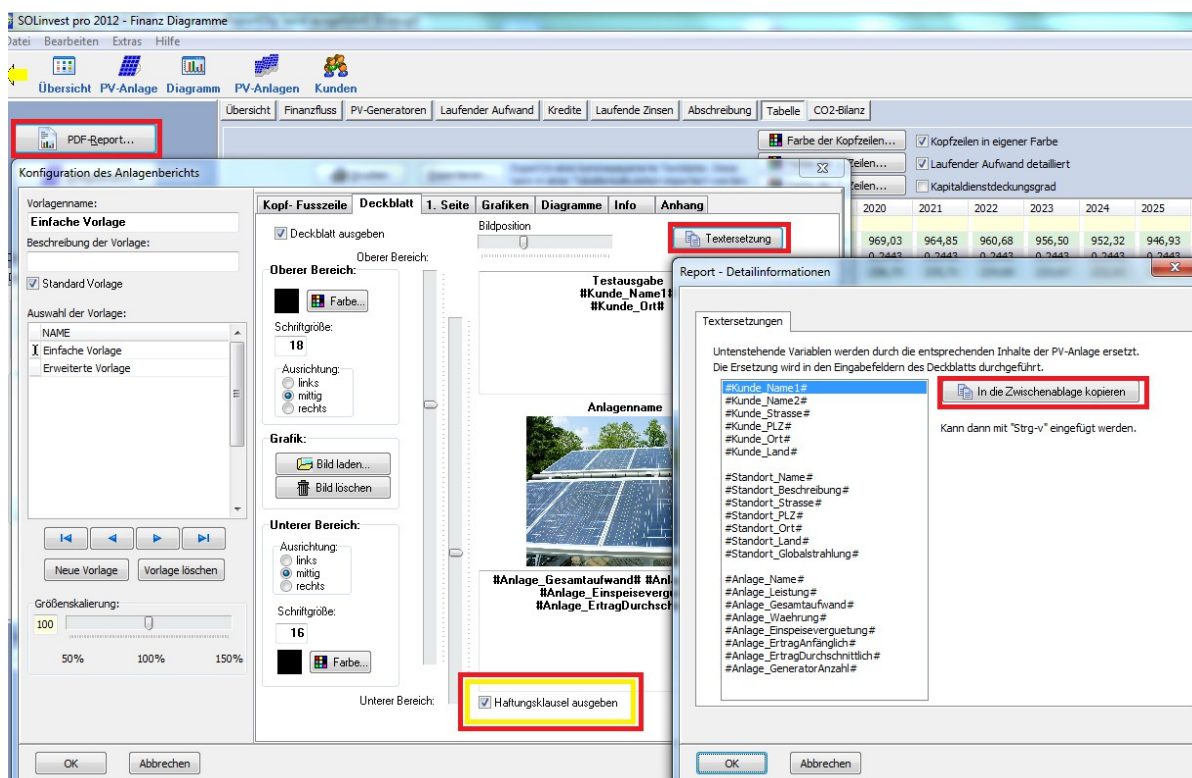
SOLinvest pro 2012 - Finanz Diagramme

Datei Bearbeiten Extras Hilfe

Übersicht PV-Anlage Diagramm PV-Anlagen Kunden

Übersicht | Finanzfluss | PV-Generatoren | Laufender Aufwand | Kredite | Laufende Zinsen | Abschreibung | Tabelle | CO2-Bilanz

PDF-Report...

Farbe der Kopfzeilen...
Kopfzeilen in eigener Farbe
Zeilen...
Laufender Aufwand detailliert
Zeilen...
Kapitaldienstdeckungsgrad

| 2020 | 2021 | 2022 | 2023 | 2024 | 2025 |
|---|---|---|---|---|---|
| 969,03 | 964,85 | 960,68 | 956,50 | 952,32 | 946,93 |

Konfiguration des Anlagenberichts

Vorlagenname:
Einfache Vorlage
Beschreibung der Vorlage:
Standard Vorlage
Auswahl der Vorlage:
NAME
Einfache Vorlage
Erweiterte Vorlage

Neue Vorlage
Vorlage löschen
Größenskalierung:
100
50% 100% 150%

Kopf- Fusszeile | Deckblatt | 1. Seite | Grafiken | Diagramme | Info | Anhang

Deckblatt ausgeben
Bildposition
Oberer Bereich:
Textersetzung
Oberer Bereich:
Farbe...
Schriftgröße:
18
Ausrichtung:
links
mittig
rechts
Grafik:
Bild laden...
Bild löschen
Unterer Bereich:
Ausrichtung:
links
mittig
rechts
Schriftgröße:
16
Farbe...
Unterer Bereich:
Haftungsklausel ausgeben

Testausgabe
#Kunde_Name1#
#Kunde_Ort#
Anlagenname
#Anlage_Gesamtaufwand# #Anl
#Anlage_Einspeiseverg
#Anlage_ErtragDurchsch

OK
Abbrechen

Report - Detailinformationen

Textersetzungen

Untenstehende Variablen werden durch die entsprechenden Inhalte der PV-Anlage ersetzt.
Die Ersetzung wird in den Eingabefeldern des Deckblatts durchgeführt.

#Kunde_Name1#
#Kunde_Name2#
#Kunde_Strasse#
#Kunde_PLZ#
#Kunde_Ort#
#Kunde_Land#

#Standort_Name#
#Standort_Beschreibung#
#Standort_Strasse#
#Standort_PLZ#
#Standort_Ort#
#Standort_Land#
#Standort_Globalstrahlung#

#Anlage_Name#
#Anlage_Leistung#
#Anlage_Gesamtaufwand#
#Anlage_Waehrung#
#Anlage_Einspeiseverguetung#
#Anlage_ErtragAnfänglich#
#Anlage_ErtragDurchschnittlich#
#Anlage_GeneratorAnzahl#

In die Zwischenablage kopieren

Kann dann mit "Strg-v" eingefügt werden.

OK
Abbrechen